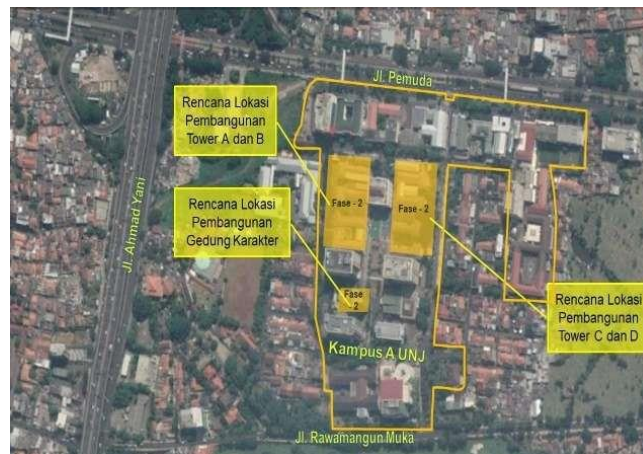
Jl. Pemuda

Rencana Lokasi Pembangunan Tower A dan B

Rencana Lokasi Pembangunan Gedung Karakter

Jl. Ahmad Yani

Fase - 2

Fase - 2

Fase - 2

Kampus A UNJ

Rencana Lokasi Pembangunan Tower C dan D

Jl. Rawamangun Muka